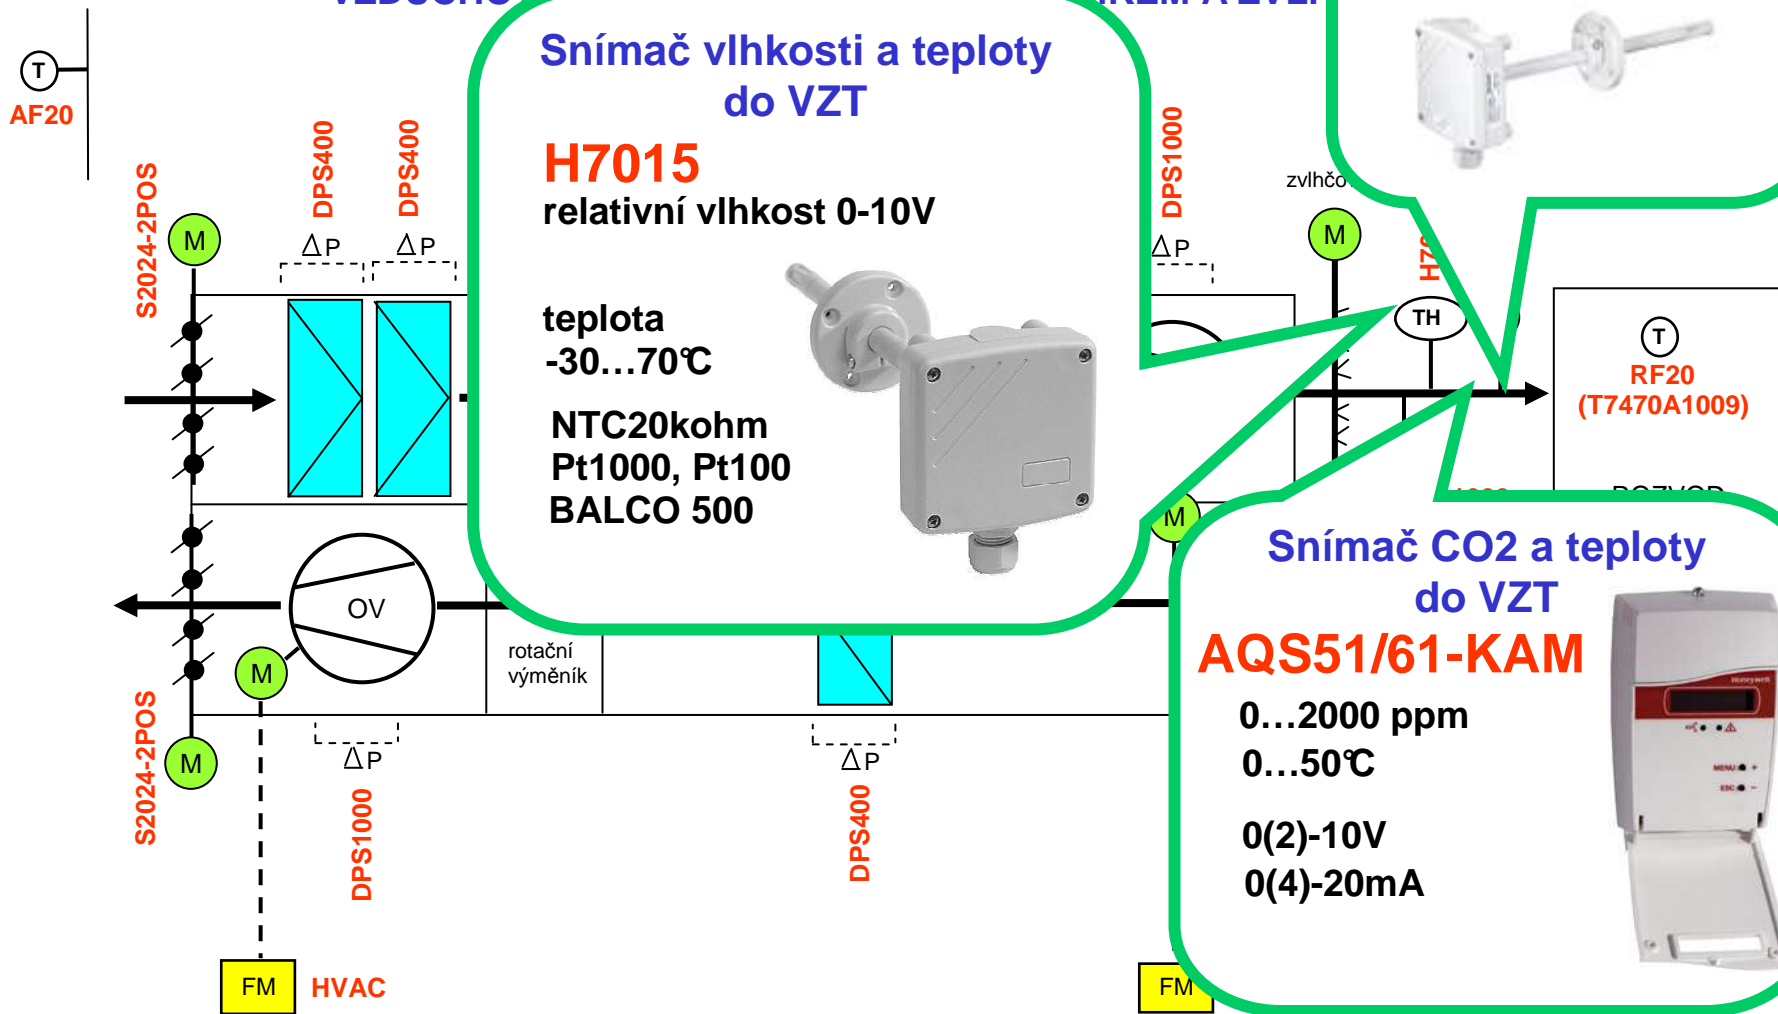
T
AF20
S2024-2POS
M
DPS400
DPS400
ΔP
ΔP
Snímač vlhkosti a teploty do VZT
H7015
relativní vlhkost 0-10V
teplota -30…70℃
NTC20kohm
Pt1000, Pt100
BALCO 500
DPS1000
ΔP
zvlhčo
M
TH
T
RF20
(T7470A1009)
OV
M
rotační výměník
M
S2024-2POS
M
ΔP
DPS1000
ΔP
DPS400
FM
HVAC
FM
Snímač CO2 a teploty do VZT
AQS51/61-KAM
0…2000 ppm
0…50℃
0(2)-10V
0(4)-20mA